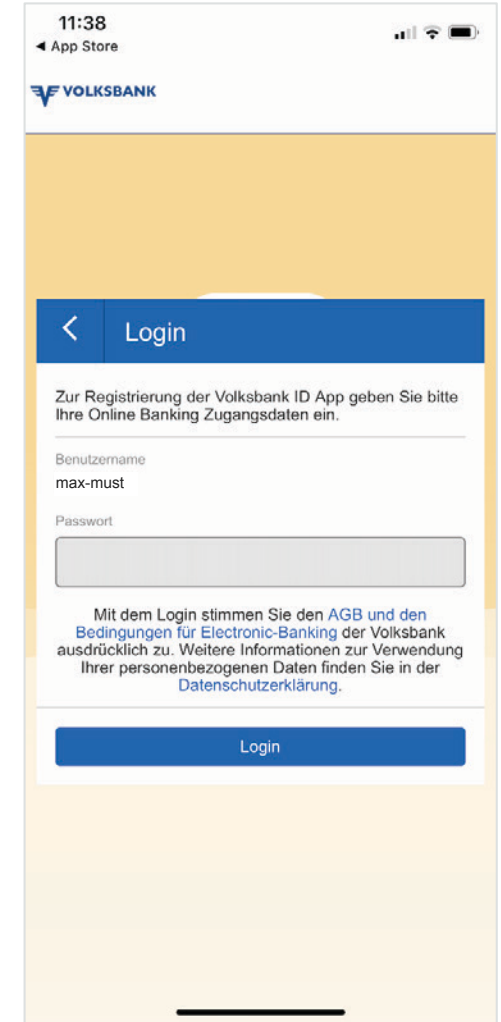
11:38
◂ App Store

VOLKSBANK

Login

Zur Registrierung der Volksbank ID App geben Sie bitte Ihre Online Banking Zugangsdaten ein.

Benutzername
max-must

Passwort

Mit dem Login stimmen Sie den AGB und den Bedingungen für Electronic-Banking der Volksbank ausdrücklich zu. Weitere Informationen zur Verwendung Ihrer personenbezogenen Daten finden Sie in der Datenschutzerklärung.

Login